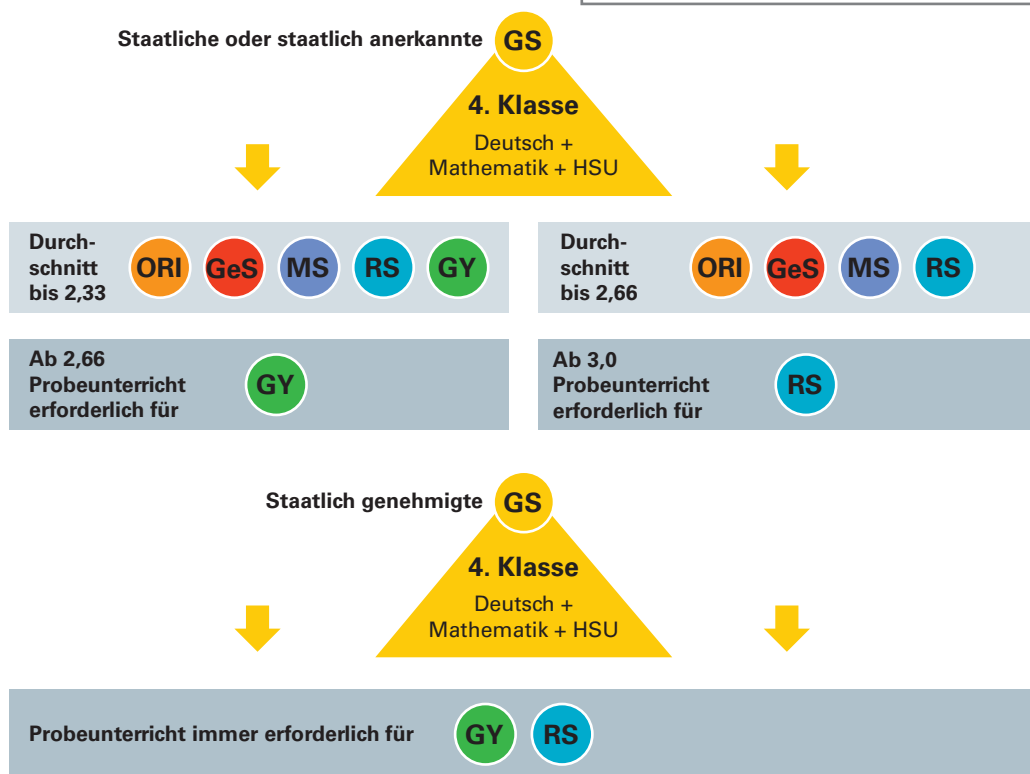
Staatliche oder staatlich anerkannte GS

4. Klasse

Deutsch + Mathematik + HSU

Durchschnitt bis 2,33 ORI GeS MS RS GY

Durchschnitt bis 2,66 ORI GeS MS RS

Ab 2,66 Probeunterricht erforderlich für GY

Ab 3,0 Probeunterricht erforderlich für RS

Staatlich genehmigte GS

4. Klasse

Deutsch + Mathematik + HSU

Probeunterricht immer erforderlich für GY RS